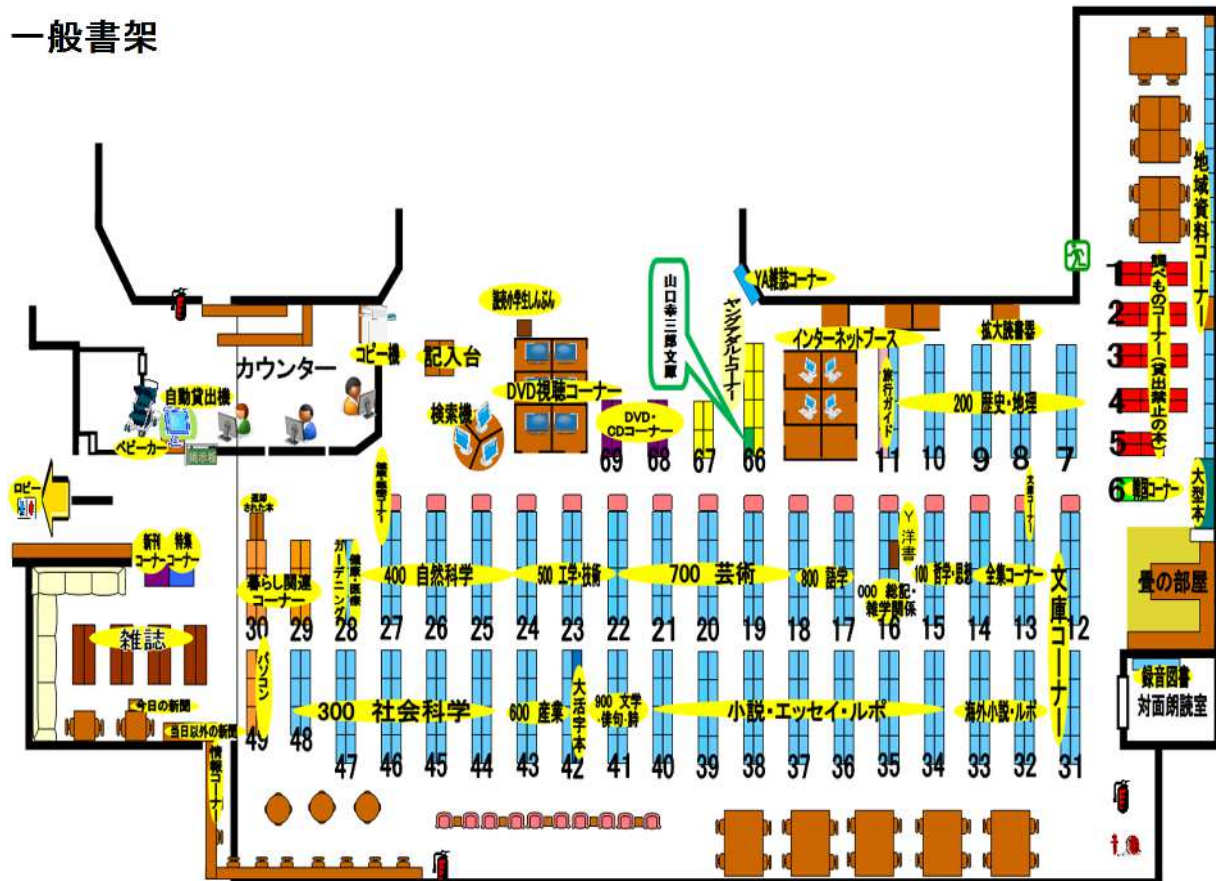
一般書架

読み聞かせ小学生しんぶん

山口幸三郎文庫

YA雑誌コーナー

ヤングアダルトコーナー

地域資料コーナー

調べものコーナー（貸出禁止の本）

1
2
3
4
5
6 闘病コーナー

大型本

インターネットブース

拡大読書器

コピー機

記入台

カウンター

自動貸出機

ベビーカー

掲示板

DVD視聴コーナー

検索機

DVD・CDコーナー

69 68 67 66

旅行ガイド

200 歴史・地理

11 10 9 8 7

ロビー

新刊コーナー

特集コーナー

返却された本

新聞・雑誌

健康・医療・ガーデニング

暮らし関連コーナー

400 自然科学

500 工学・技術

700 芸術

800 語学

Y洋書

000 総記・雑学関係

100 哲学・思想

全集コーナー

文庫コーナー

文庫コーナー

畳の部屋

雑誌

30 29 28 27 26 25 24 23 22 21 20 19 18 17 16 15 14 13 12

録音図書

対面朗読室

今日の新聞

当日以外の新聞

情報コーナー

パソコン

300 社会科学

600 産業

大活字本

900 文学・俳句・詩

小説・エッセイ・ルポ

海外小説・ルポ

49 48 47 46 45 44 43 42 41 40 39 38 37 36 35 34 33 32 31